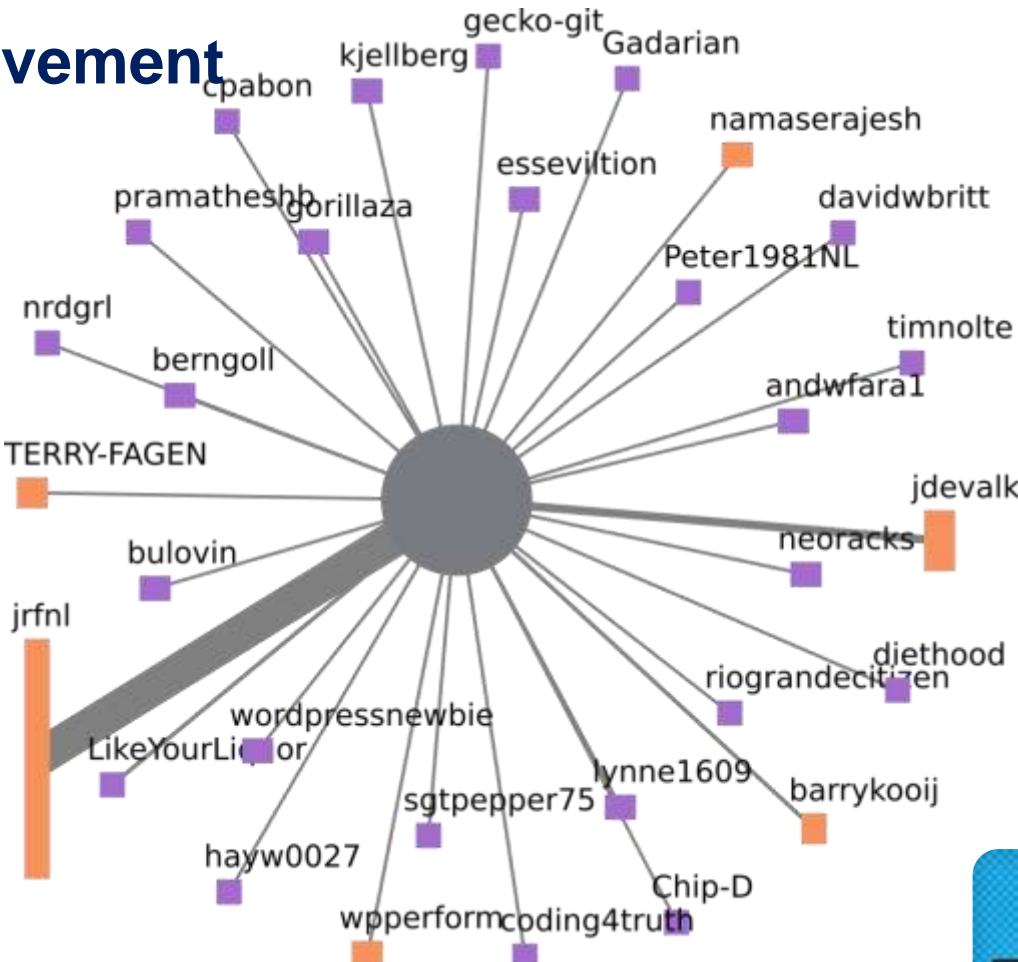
vement

gecko-git
kjellberg
Gadarian
cpabon
namaserajesh
essevil tion
pramatheshb
gorillaza
davidwbritt
Peter1981NL
nrdgrl
timnolte
berngoll
andwfara1
TERRY-FAGEN
jdevalk
neoracks
bulovin
jrfnl
diethood
riograndecitizen
wordpressnewbie
LikeYourLiquor
lynne1609
barrykooij
sgtpepper75
hayw0027
Chip-D
wpperform
coding4truth